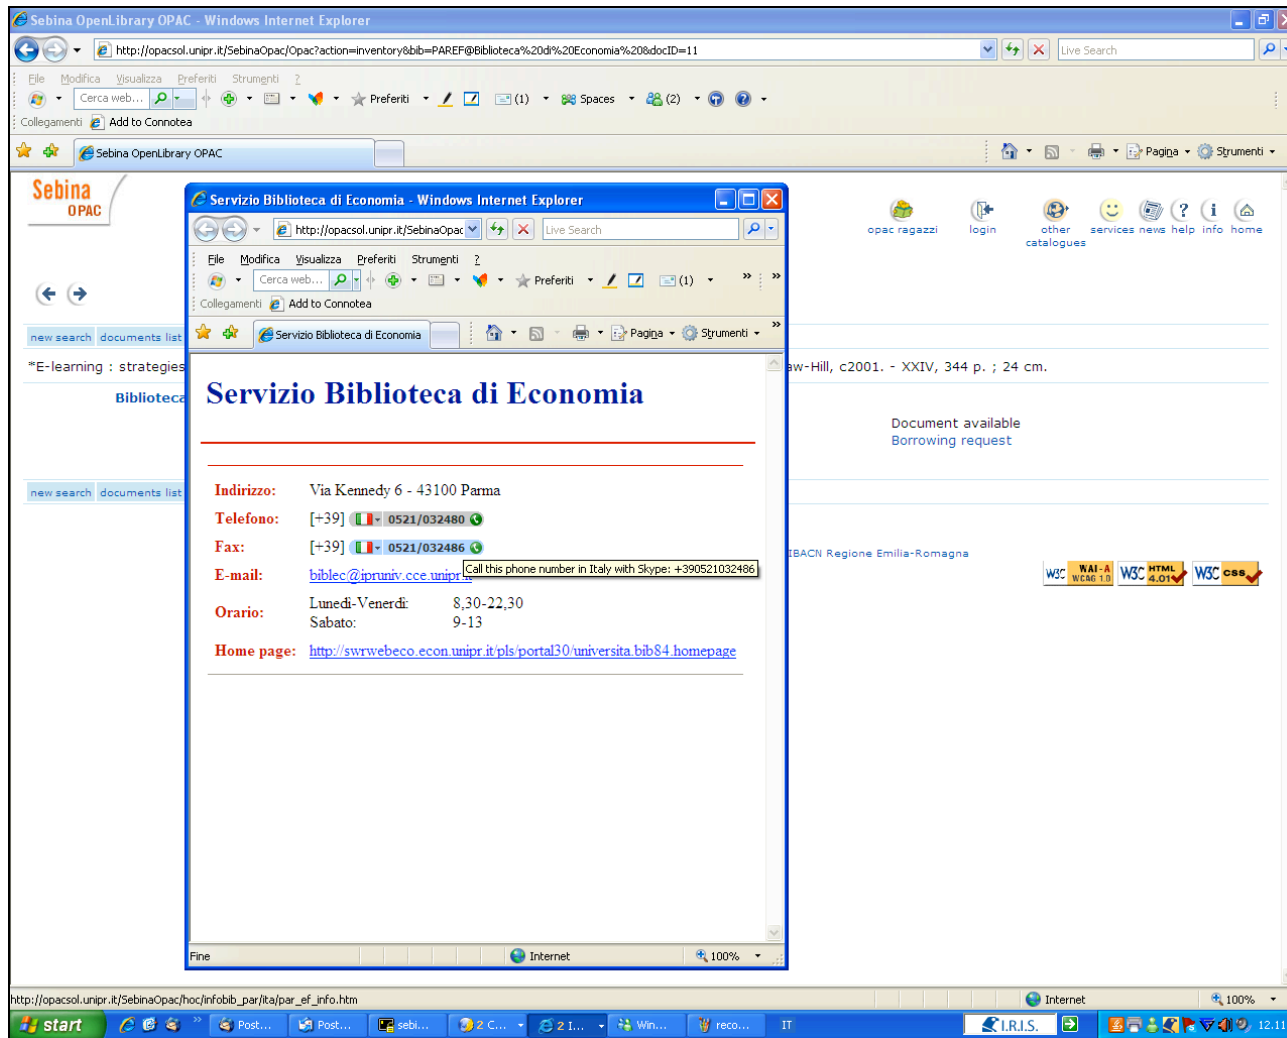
Sebina OpenLibrary OPAC - Windows Internet Explorer

http://opacsol.unipr.it/SebinaOpac/Opac?action=inventory&bib=PAREF@Biblioteca%20di%20Economia%20&docID=11

Live Search

File Modifica Visualizza Preferiti Strumenti ?

Cerca web... Preferiti (1) Spaces (2)

Collegamenti Add to Connotea

Sebina OpenLibrary OPAC

Pagina Strumenti

Sebina OPAC

opac ragazzi login other catalogues services news help info home

new search documents list

*E-learning : strategies

aw-Hill, c2001. - XXIV, 344 p. ; 24 cm.

Biblioteca

Document available
Borrowing request

new search documents list

IBACN Regione Emilia-Romagna

W3C WAI-A WCAG 1.0 W3C HTML 4.01 W3C css

Servizio Biblioteca di Economia - Windows Internet Explorer

http://opacsol.unipr.it/SebinaOpac

Live Search

File Modifica Visualizza Preferiti Strumenti ?

Cerca web... Preferiti (1)

Collegamenti Add to Connotea

Servizio Biblioteca di Economia

Pagina Strumenti

Servizio Biblioteca di Economia

| | |
|---|---|
| Indirizzo: | Via Kennedy 6 - 43100 Parma |
| Telefono: | [+39] 0521/032480 |
| Fax: | [+39] 0521/032486 |
| E-mail: | biblec@ipruniv.cce.unipr.it |
| Orario: | Lunedì-Venerdì 8,30-22,30<br>Sabato: 9-13 |
| Home page: | http://swrwebeco.econ.unipr.it/pls/portal30/universita.bib84.homepage |

Call this phone number in Italy with Skype: +390521032486

Fine Internet 100%

http://opacsol.unipr.it/SebinaOpac/hoc/infobib_par/ita/par_ef_info.htm

Internet 100%

start Post... Post... sebi... 2 C... 2 I... Win... reco... IT I.R.I.S. 12.11